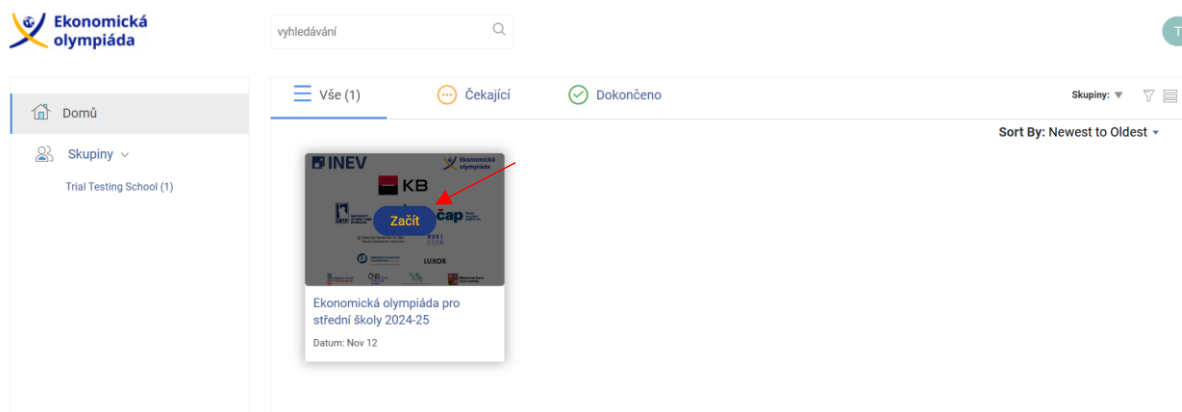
Ekonomická olympiáda

vyhledávání

T

Domů

Skupiny

Trial Testing School (1)

Vše (1)

Čekající

Dokončeno

Skupiny:

Sort By: Newest to Oldest

INEV

Ekonomická olympiáda

KB

Začít

čap

LUXOR

Ekonomická olympiáda pro střední školy 2024-25

Datum: Nov 12